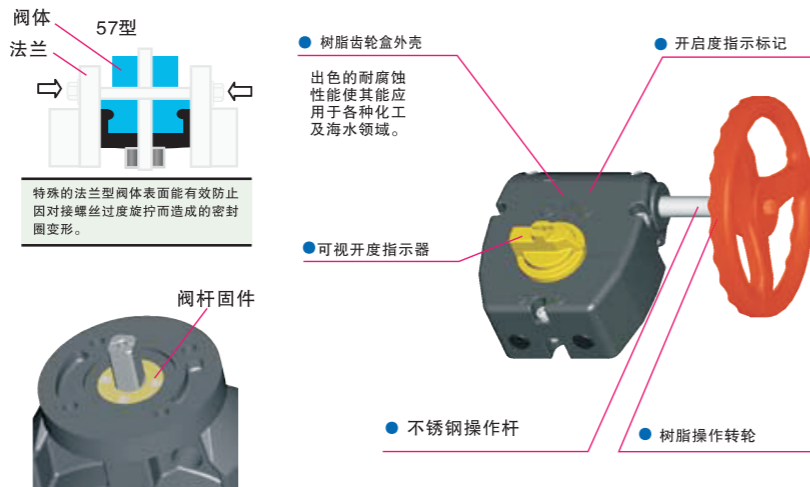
阀体

57型

法兰

特殊的法兰型阀体表面能有效防止因对接螺丝过度旋拧而造成的密封圈变形。

阀杆固件

树脂齿轮盒外壳

出色的耐腐蚀性能使其能应用于各种化工及海水领域。

开启度指示标记

可视开度指示器

不锈钢操作杆

树脂操作转轮